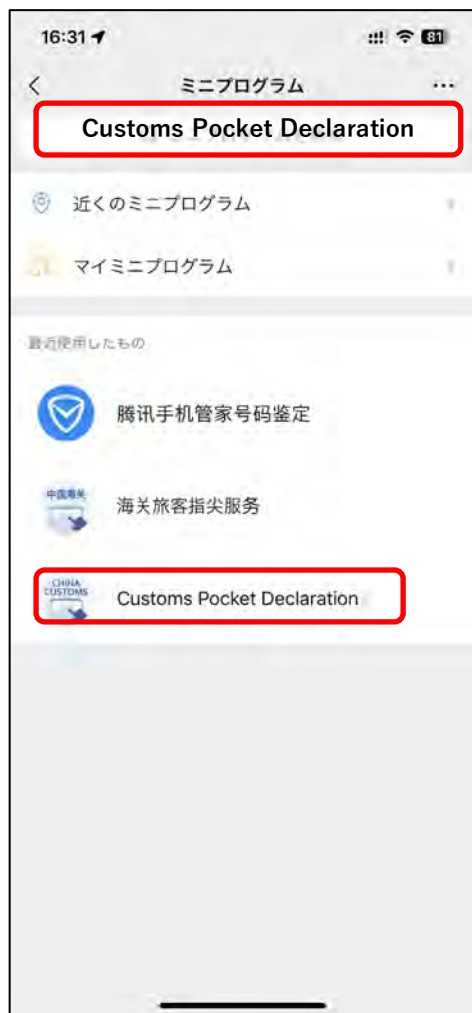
16:31

81

<

ミニプログラム

...

Customs Pocket Declaration

近くのミニプログラム

マイミニプログラム

最近使用したもの

腾讯手机管家号码鉴定

中国海关

海关旅客指尖服务

CHINA CUSTOMS

Customs Pocket Declaration